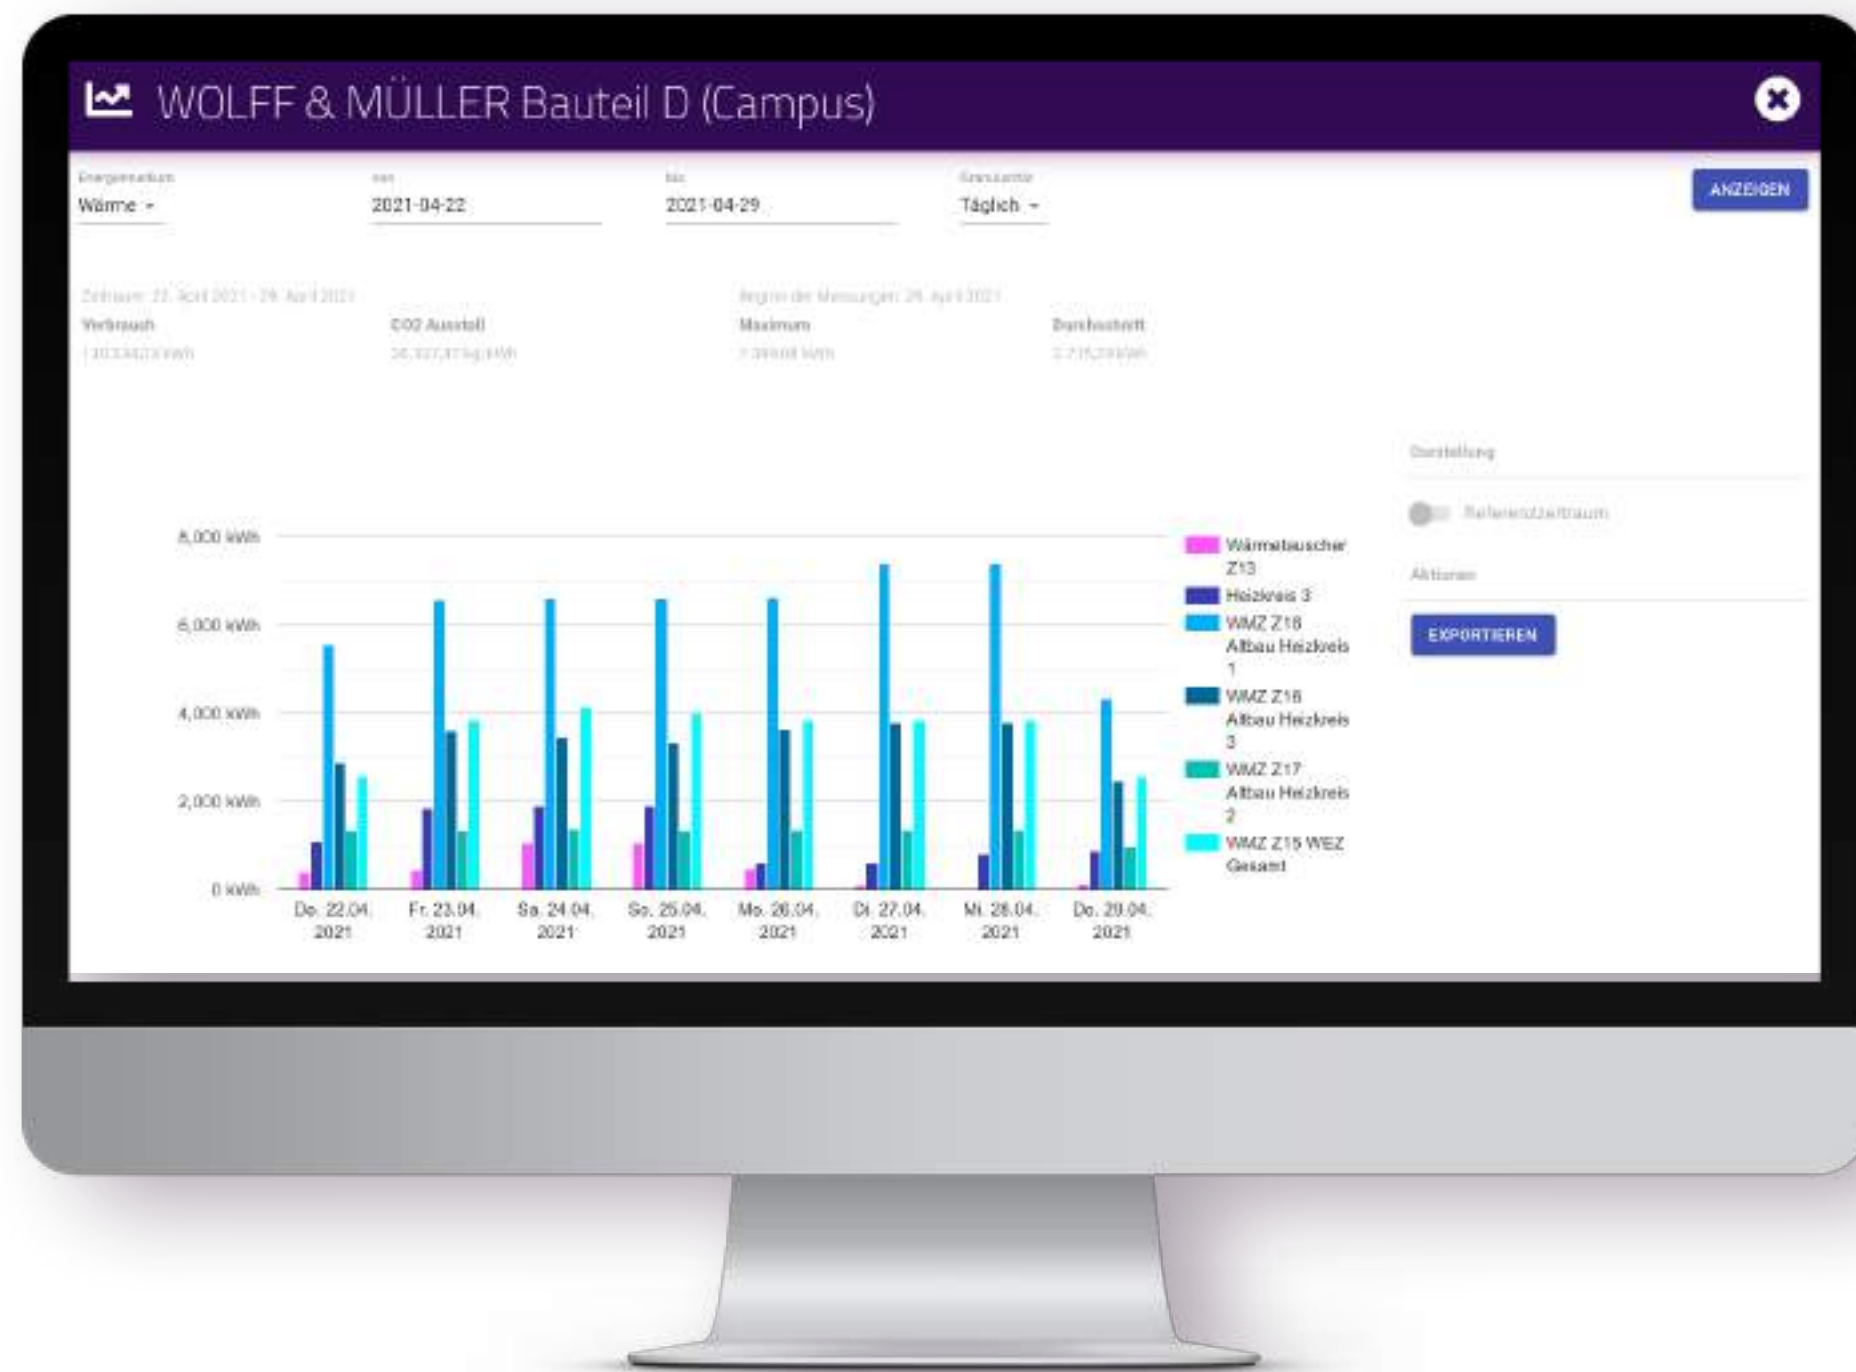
WOLFF & MÜLLER Bauteil D (Campus)

Energiemedium
Wärme

von
2021-04-22

bis
2021-04-29

Granularität
Täglich

ANZEIGEN

Zeitraum: 22. April 2021 - 29. April 2021

Beginn der Messungen: 29. April 2021

Verbrauch
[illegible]

CO2 Ausstoß
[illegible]

Maximum
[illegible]

Durchschnitt
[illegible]

Darstellung

Referenzzeitraum

Aktionen

EXPORTIEREN

8,000 kWh
6,000 kWh
4,000 kWh
2,000 kWh
0 kWh

Do. 22.04. 2021
Fr. 23.04. 2021
Sa. 24.04. 2021
So. 25.04. 2021
Mo. 26.04. 2021
Di. 27.04. 2021
Mi. 28.04. 2021
Do. 29.04. 2021

Wärmetauscher Z13
Heizkreis 3
WMZ Z18 Altbau Heizkreis 1
WMZ Z16 Altbau Heizkreis 3
WMZ Z17 Altbau Heizkreis 2
WMZ Z15 WEZ Gesamt